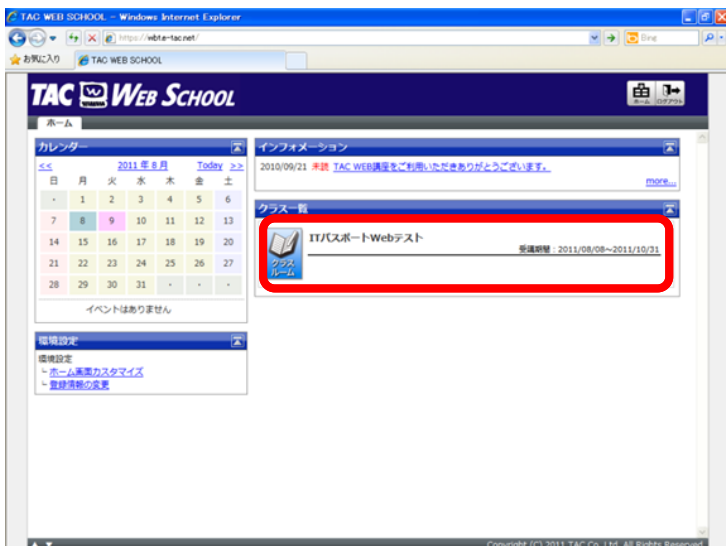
TAC WEB SCHOOL - Windows Internet Explorer

https://webt-tac.net/

Bing

お気に入り

TAC WEB SCHOOL

TAC WEB SCHOOL

ホーム　ログアウト

ホーム

カレンダー

<<　2011 年 8 月　Today　>>

| 日 | 月 | 火 | 水 | 木 | 金 | 土 |
|---|---|---|---|---|---|---|
| - | 1 | 2 | 3 | 4 | 5 | 6 |
| 7 | 8 | 9 | 10 | 11 | 12 | 13 |
| 14 | 15 | 16 | 17 | 18 | 19 | 20 |
| 21 | 22 | 23 | 24 | 25 | 26 | 27 |
| 28 | 29 | 30 | 31 | - | - | - |

イベントはありません

環境設定

環境設定
ホーム画面カスタマイズ
登録情報の変更

インフォメーション

2010/09/21 未読 TAC WEB講座をご利用いただきありがとうございます。

more...

クラス一覧

クラスルーム

ITパスポートWebテスト

受講期間：2011/08/08～2011/10/31

Copyright (C) 2011 TAC Co., Ltd. All Rights Reserved.